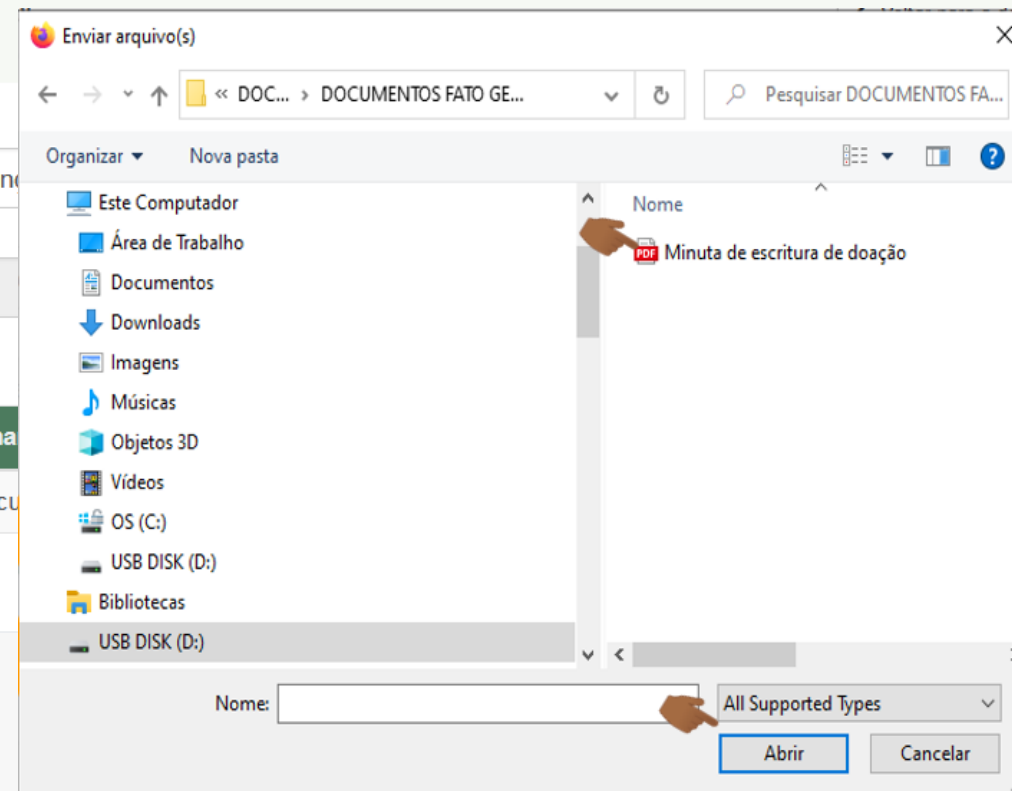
Enviar arquivo(s)

« DOC... › DOCUMENTOS FATO GE...

Pesquisar DOCUMENTOS FA...

Organizar ▾ Nova pasta

Este Computador
Área de Trabalho
Documentos
Downloads
Imagens
Músicas
Objetos 3D
Vídeos
OS (C:)
USB DISK (D:)
Bibliotecas
USB DISK (D:)

Nome
Minuta de escritura de doação

Nome:
All Supported Types
Abrir
Cancelar